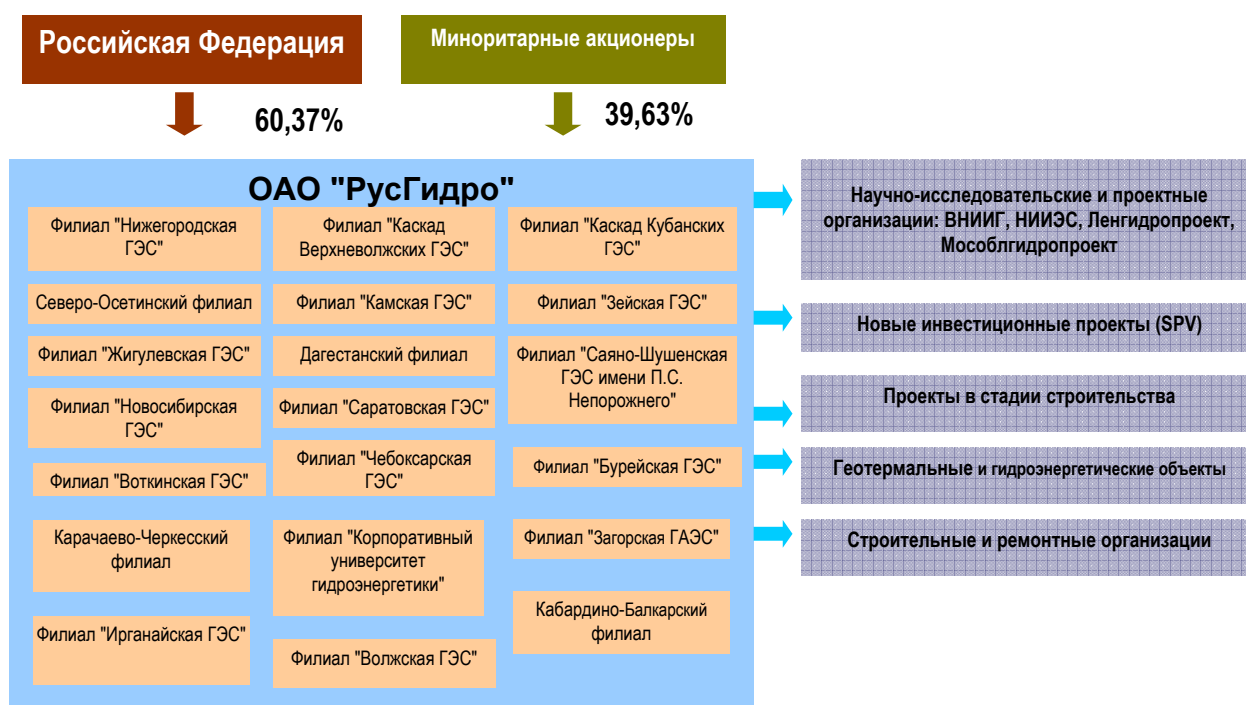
Российская Федерация

60,37%

Миноритарные акционеры

39,63%

ОАО "РусГидро"

Филиал "Нижегородская ГЭС"

Северо-Осетинский филиал

Филиал "Жигулевская ГЭС"

Филиал "Новосибирская ГЭС"

Филиал "Воткинская ГЭС"

Карачаево-Черкесский филиал

Филиал "Ирганайская ГЭС"

Филиал "Каскад Верхневолжских ГЭС"

Филиал "Камская ГЭС"

Дагестанский филиал

Филиал "Саратовская ГЭС"

Филиал "Чебоксарская ГЭС"

Филиал "Корпоративный университет гидроэнергетики"

Филиал "Волжская ГЭС"

Филиал "Каскад Кубанских ГЭС"

Филиал "Зейская ГЭС"

Филиал "Саяно-Шушенская ГЭС имени П.С. Непорожнего"

Филиал "Бурейская ГЭС"

Филиал "Загорская ГАЭС"

Кабардино-Балкарский филиал

Научно-исследовательские и проектные организации: ВНИИГ, НИИЭС, Ленгидропроект, Мособлгидропроект

Новые инвестиционные проекты (SPV)

Проекты в стадии строительства

Геотермальные и гидроэнергетические объекты

Строительные и ремонтные организации